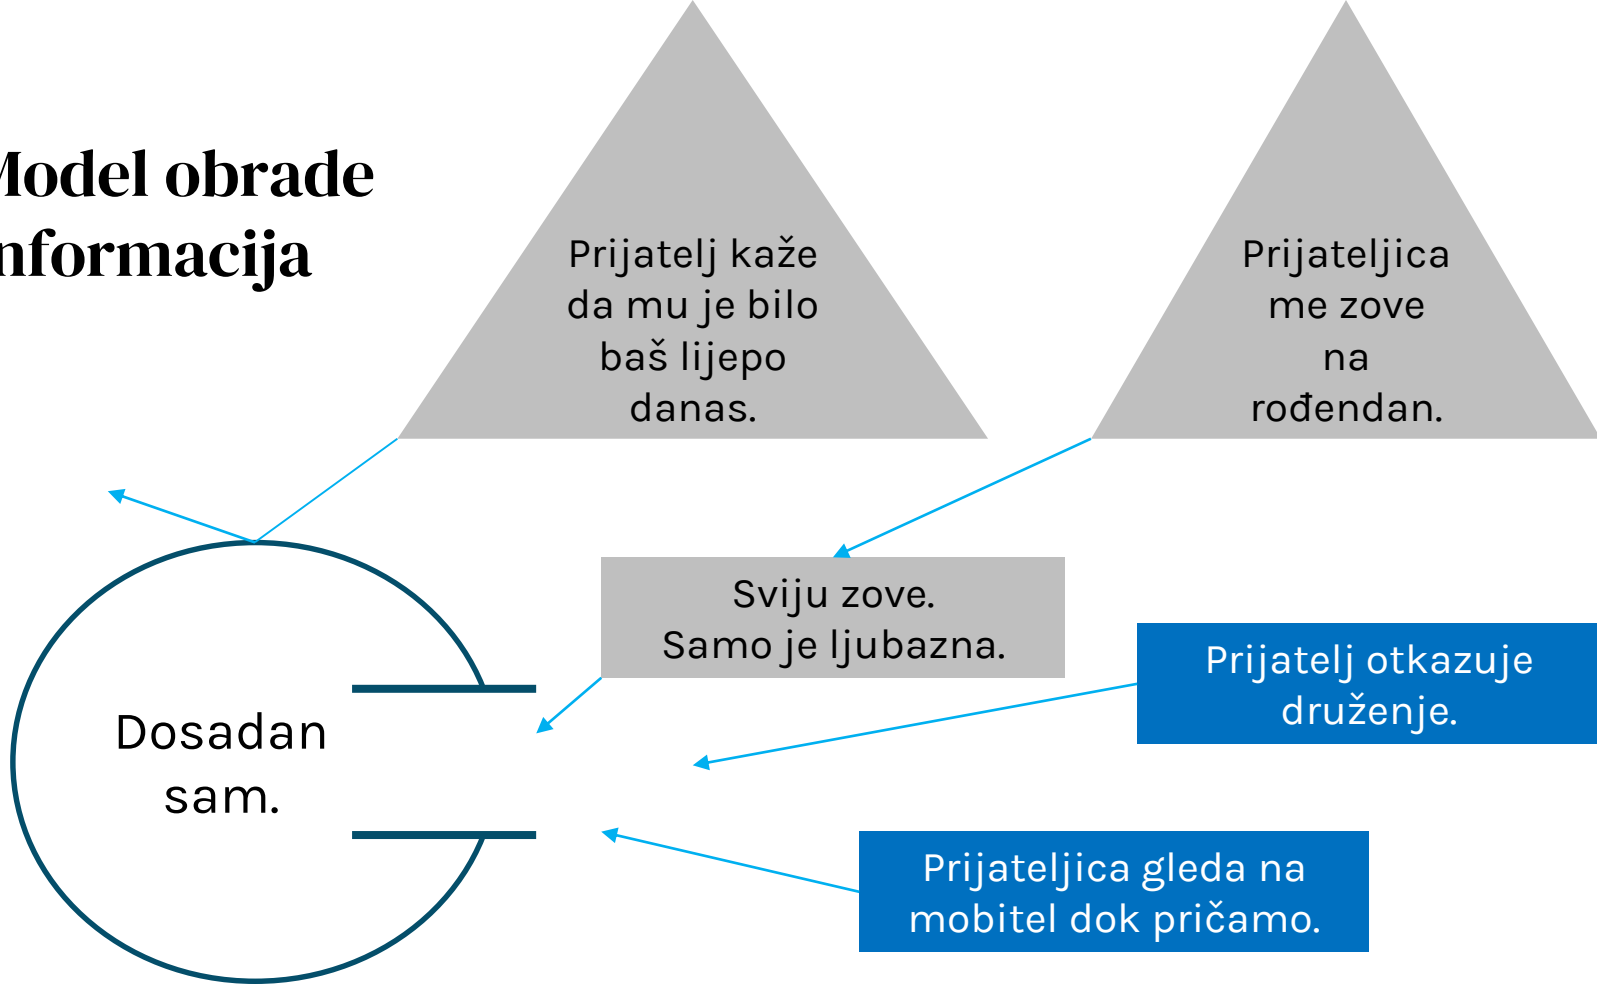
Model obrade informacija

Prijatelj kaže da mu je bilo baš lijepo danas.

Prijateljica me zove na rođendan.

Sviju zove. Samo je ljubazna.

Prijatelj otkazuje druženje.

Dosadan sam.

Prijateljica gleda na mobitel dok pričamo.